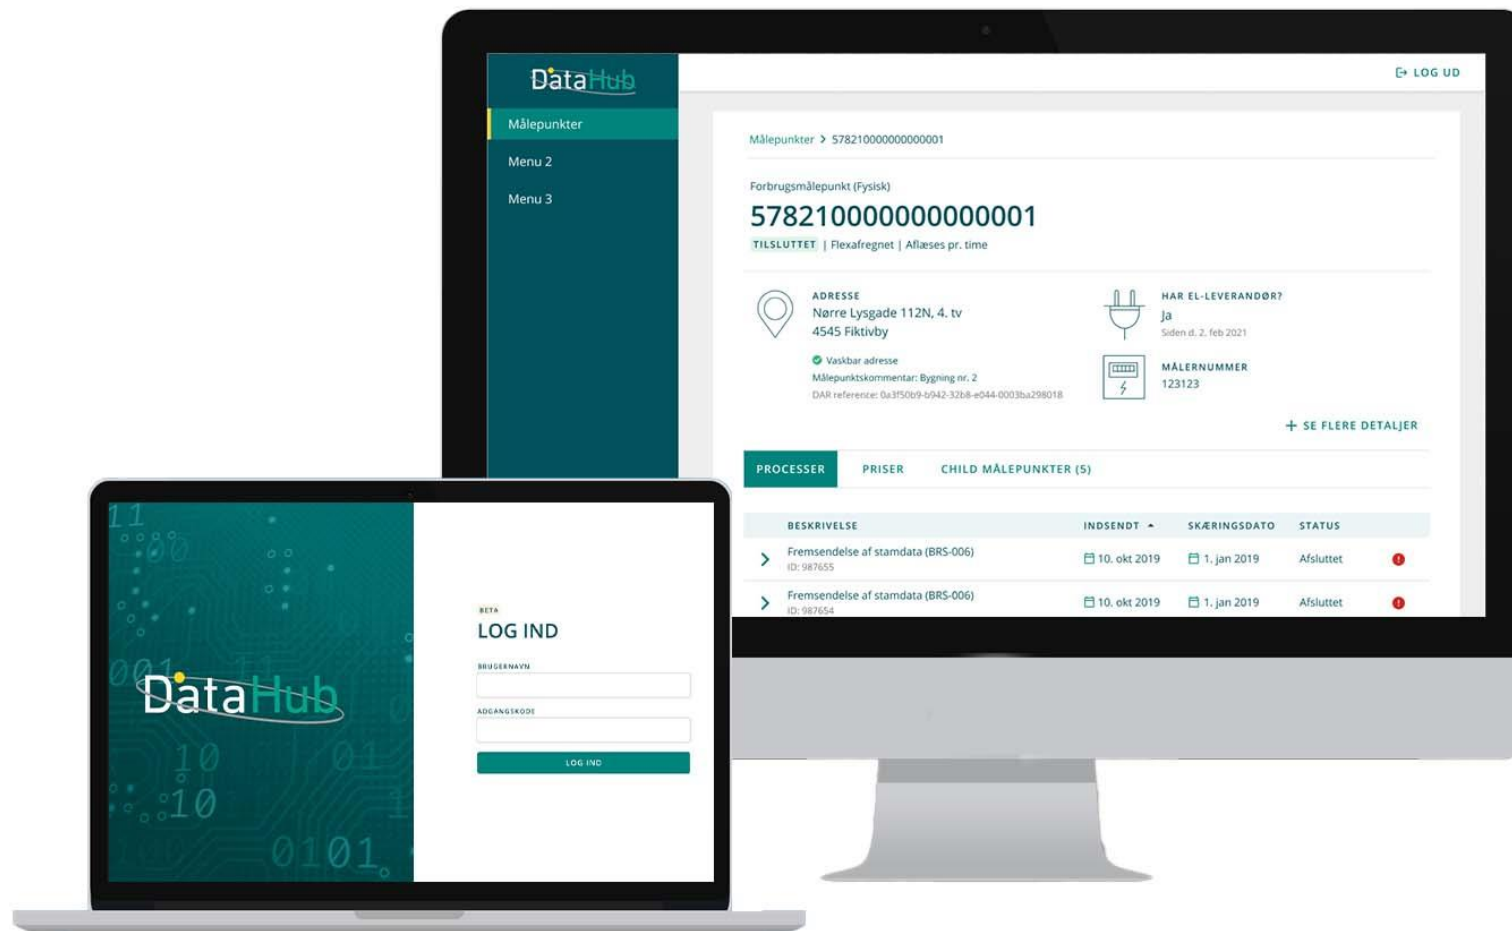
DataHub

Målepunkter
Menu 2
Menu 3

LOG UD

Målepunkter > 578210000000000001

Forbrugsmålepunkt (Fysisk)
578210000000000001
TILSLUTTET | Flexafregnet | Aflæses pr. time

ADRESSE
Nørre Lysgade 112N, 4. tv
4545 Fiktivby

Vaskbar adresse
Målepunktskommentar: Bygning nr. 2
DAR reference: 0a3f50b9-b942-32b8-e044-0003ba298018

HAR EL-LEVERANDØR?
Ja
Siden d. 2. feb 2021

MÅLERNUMMER
123123

+ SE FLERE DETALJER

PROCESSER | PRISER | CHILD MÅLEPUNKTER (5)

| | BESKRIVELSE | INDSENDT | SKÆRINGSDATO | STATUS | |
|---|---|---|---|---|---|
| > | Fremsendelse af stamdata (BRS-006) ID: 987655 | 10. okt 2019 | 1. jan 2019 | Afsluttet | ! |
| > | Fremsendelse af stamdata (BRS-006) ID: 987654 | 10. okt 2019 | 1. jan 2019 | Afsluttet | ! |

DataHub

BETA
LOG IND
BRUGERNAVN
ADGANGSKODE
LOG IND